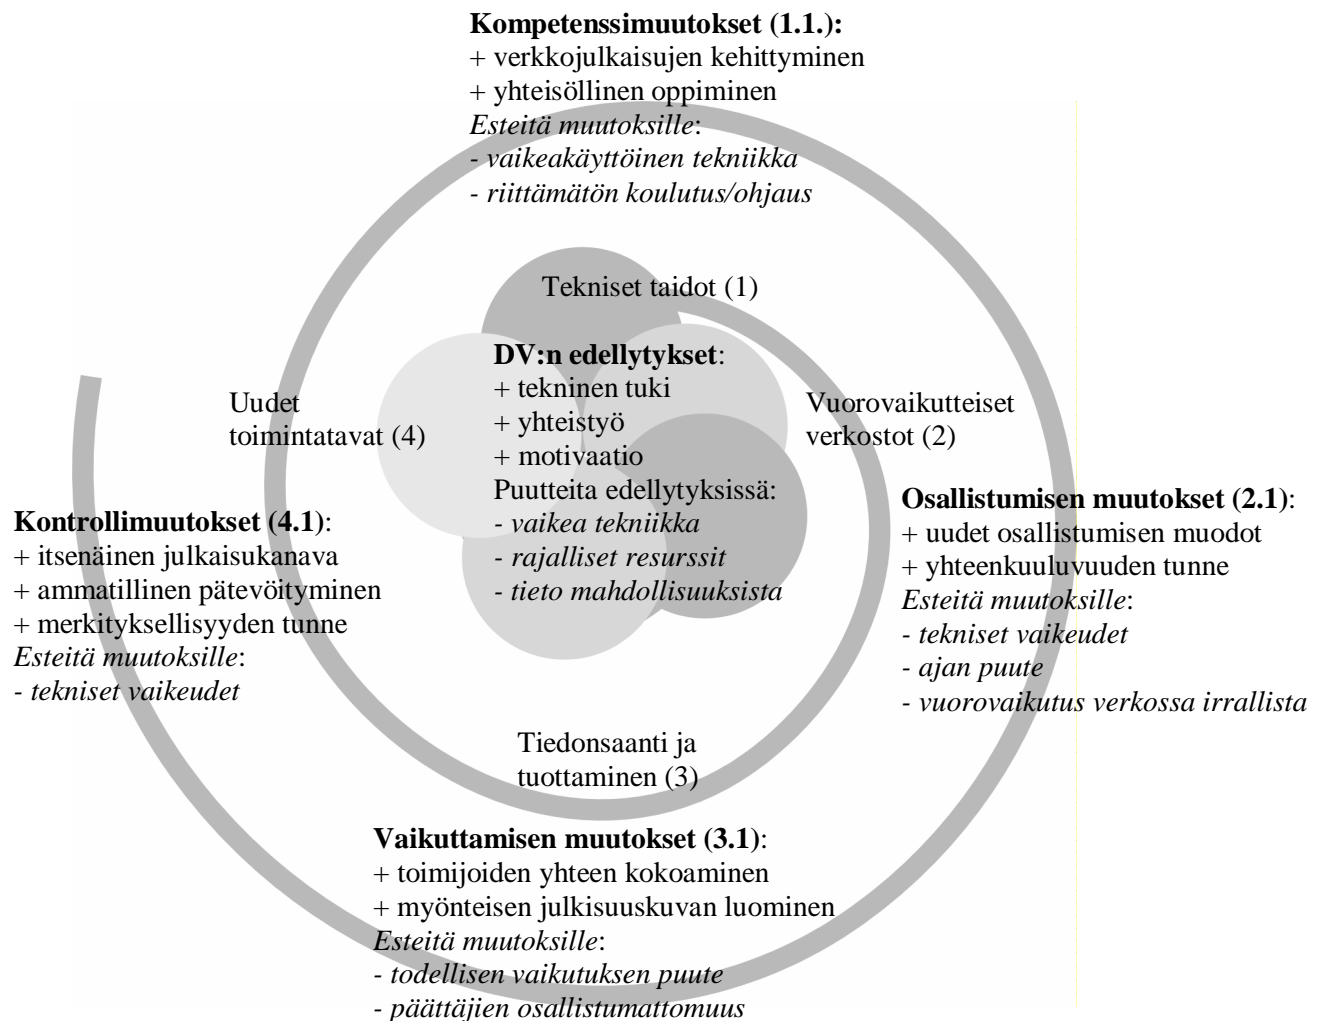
**Kompetenssimuutokset (1.1.):**
+ verkkojulkaisujen kehittyminen
+ yhteisöllinen oppiminen
*Esteitä muutoksille*:
*- vaikeakäyttöinen tekniikka*
*- riittämätön koulutus/ohjaus*

Tekniset taidot (1)

**DV:n edellytykset**:
+ tekninen tuki
+ yhteistyö
+ motivaatio
Puutteita edellytyksissä:
*- vaikea tekniikka*
*- rajalliset resurssit*
*- tieto mahdollisuuksista*

Uudet toimintatavat (4)

Vuorovaikutteiset verkostot (2)

**Osallistumisen muutokset (2.1)**:
+ uudet osallistumisen muodot
+ yhteenkuuluvuuden tunne
*Esteitä muutoksille*:
*- tekniset vaikeudet*
*- ajan puute*
*- vuorovaikutus verkossa irrallista*

**Kontrollimuutokset (4.1)**:
+ itsenäinen julkaisukanava
+ ammatillinen pätevöityminen
+ merkityksellisyyden tunne
*Esteitä muutoksille*:
*- tekniset vaikeudet*

Tiedonsaanti ja tuottaminen (3)

**Vaikuttamisen muutokset (3.1)**:
+ toimijoiden yhteen kokoaminen
+ myönteisen julkisuuskuvan luominen
*Esteitä muutoksille*:
*- todellisen vaikutuksen puute*
*- päättäjien osallistumattomuus*